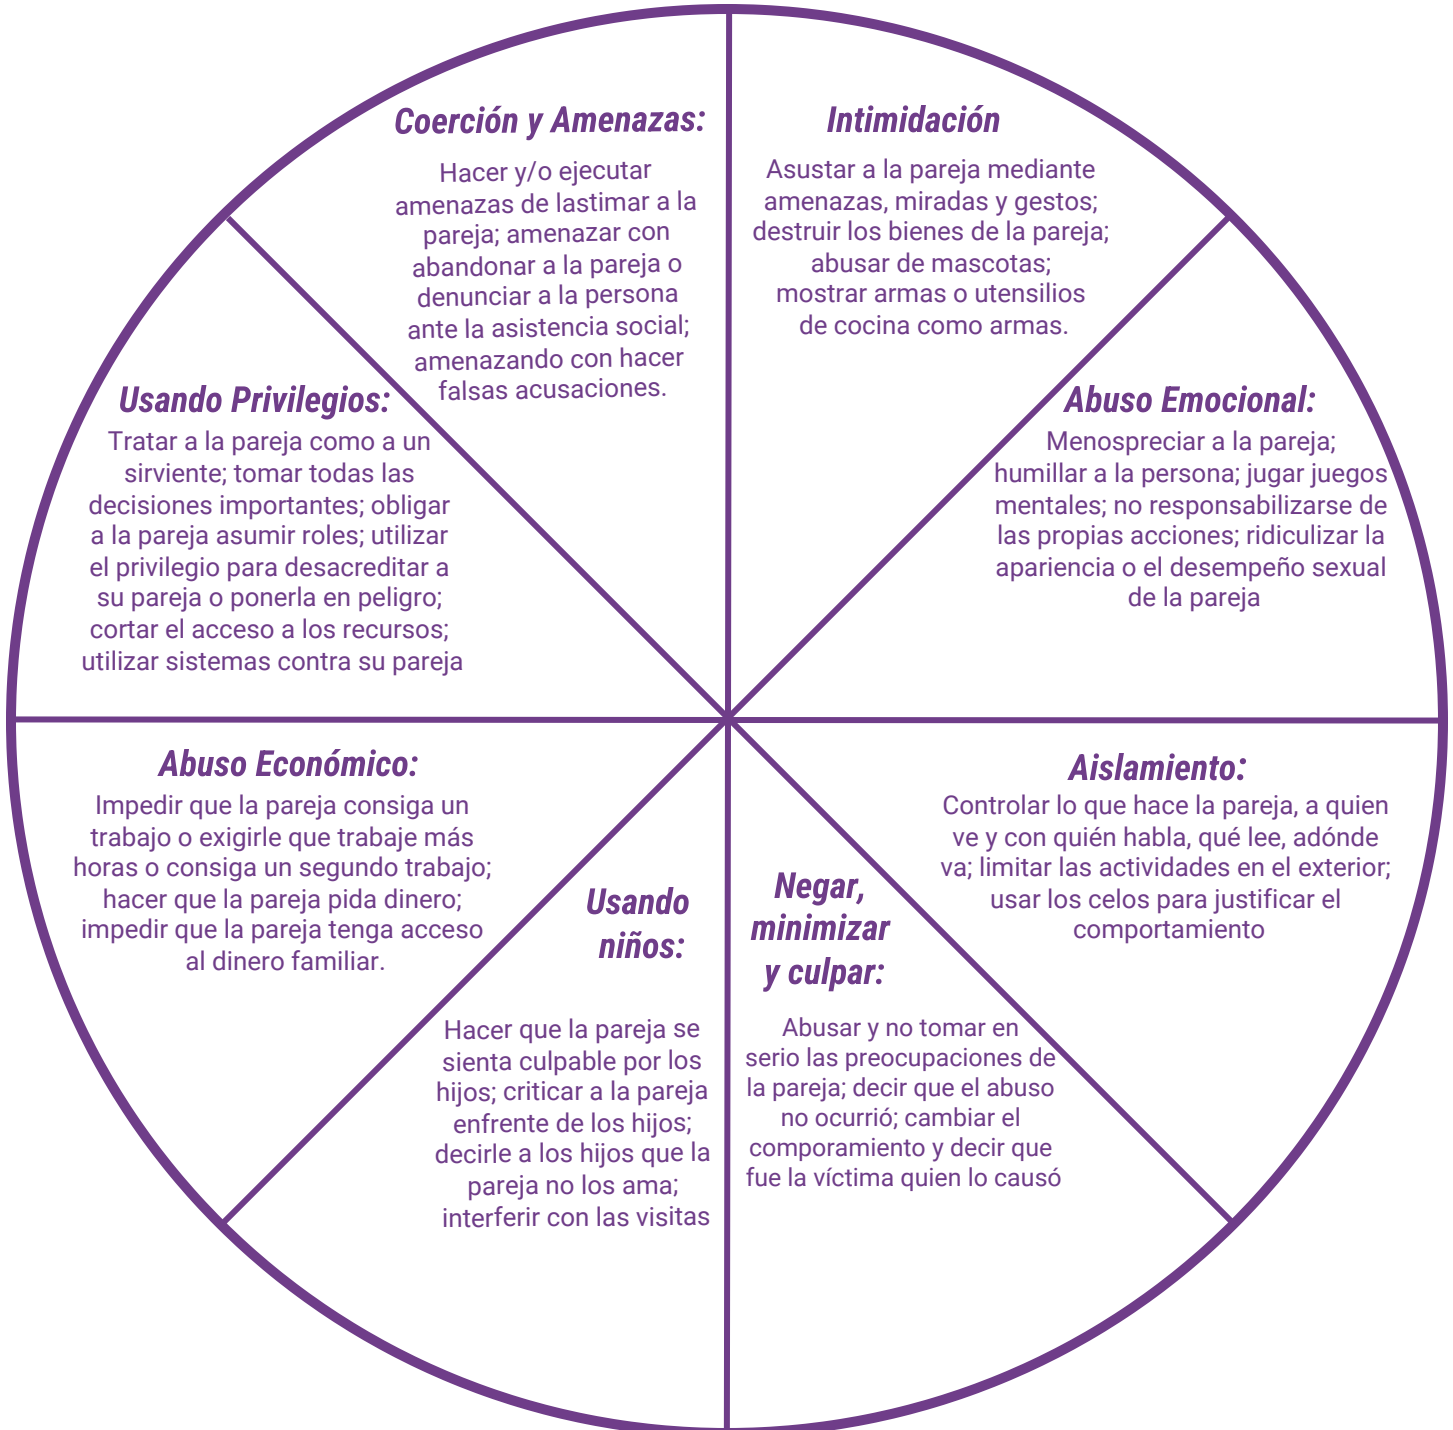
Coerción y Amenazas:

Hacer y/o ejecutar amenazas de lastimar a la pareja; amenazar con abandonar a la pareja o denunciar a la persona ante la asistencia social; amenazando con hacer falsas acusaciones.

Intimidación

Asustar a la pareja mediante amenazas, miradas y gestos; destruir los bienes de la pareja; abusar de mascotas; mostrar armas o utensilios de cocina como armas.

Usando Privilegios:

Tratar a la pareja como a un sirviente; tomar todas las decisiones importantes; obligar a la pareja asumir roles; utilizar el privilegio para desacreditar a su pareja o ponerla en peligro; cortar el acceso a los recursos; utilizar sistemas contra su pareja

Abuso Emocional:

Menospreciar a la pareja; humillar a la persona; jugar juegos mentales; no responsabilizarse de las propias acciones; ridiculizar la apariencia o el desempeño sexual de la pareja

Abuso Económico:

Impedir que la pareja consiga un trabajo o exigirle que trabaje más horas o consiga un segundo trabajo; hacer que la pareja pida dinero; impedir que la pareja tenga acceso al dinero familiar.

Aislamiento:

Controlar lo que hace la pareja, a quien ve y con quién habla, qué lee, adónde va; limitar las actividades en el exterior; usar los celos para justificar el comportamiento

Usando niños:

Hacer que la pareja se sienta culpable por los hijos; criticar a la pareja enfrente de los hijos; decirle a los hijos que la pareja no los ama; interferir con las visitas

Negar, minimizar y culpar:

Abusar y no tomar en serio las preocupaciones de la pareja; decir que el abuso no ocurrió; cambiar el comporamiento y decir que fue la víctima quien lo causó